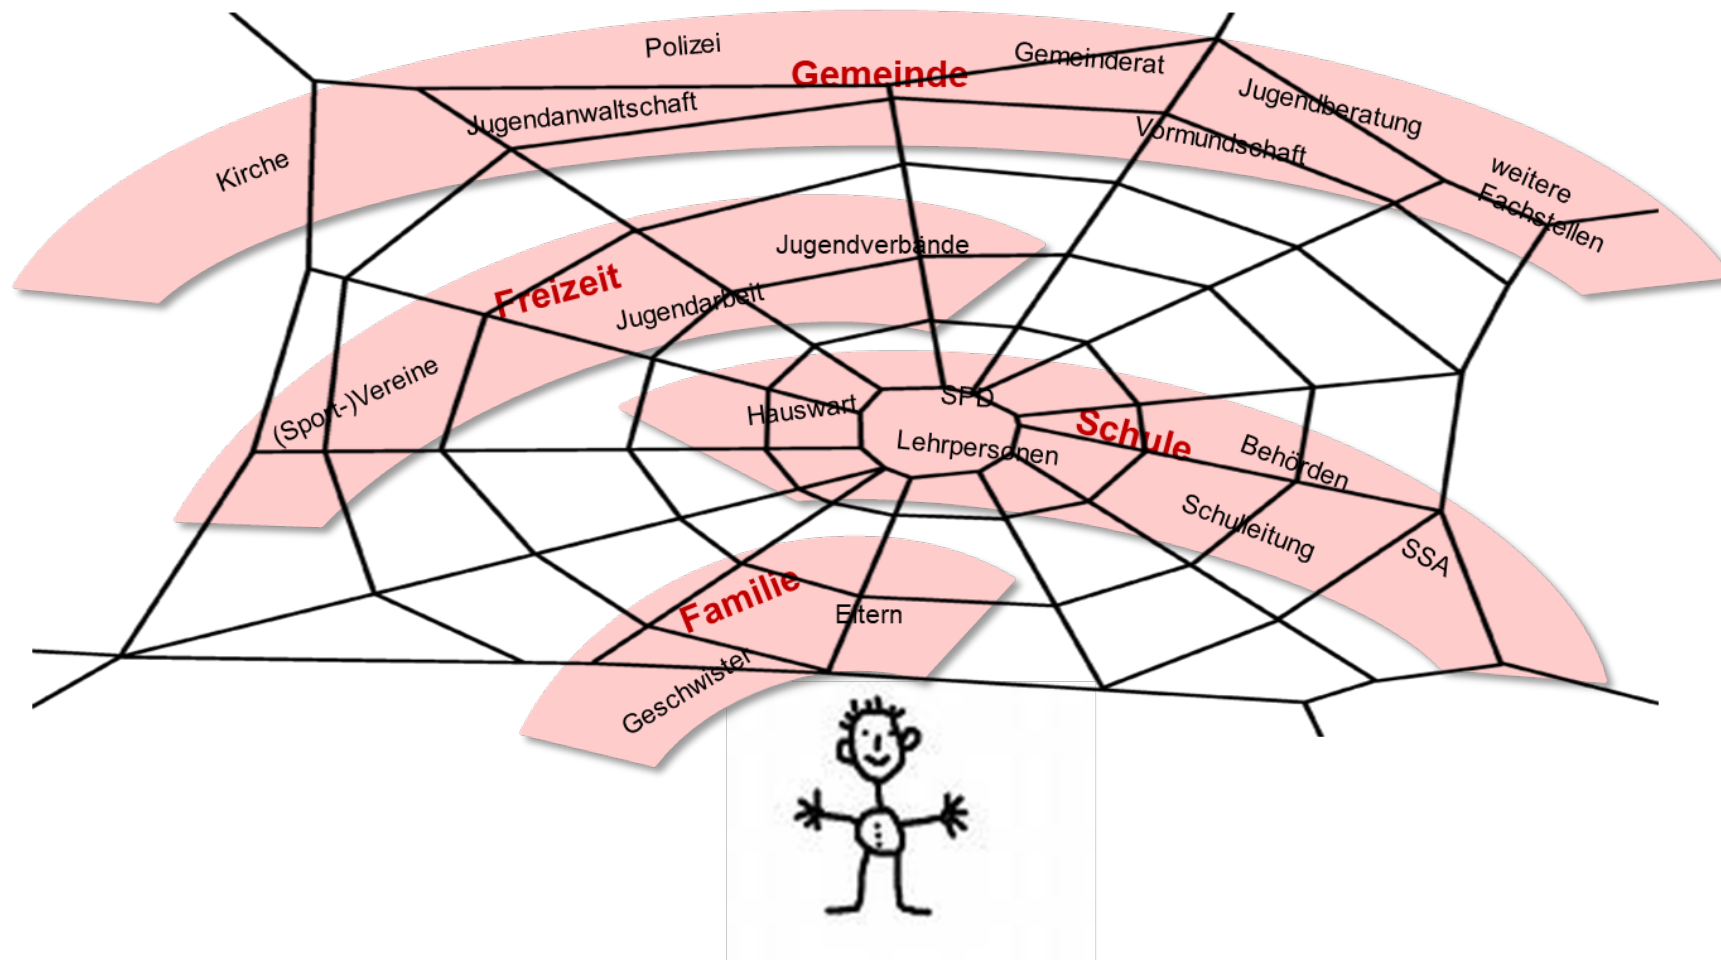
Polizei
Gemeinde
Gemeinderat
Jugendanwaltschaft
Jugendberatung
Vormundschaft
Kirche
weitere Fachstellen
Jugendverbände
Freizeit
Jugendarbeit
(Sport-)Vereine
SPD
Hauswart
Schule
Lehrpersonen
Behörden
Schulleitung
SSA
Familie
Eltern
Geschwister